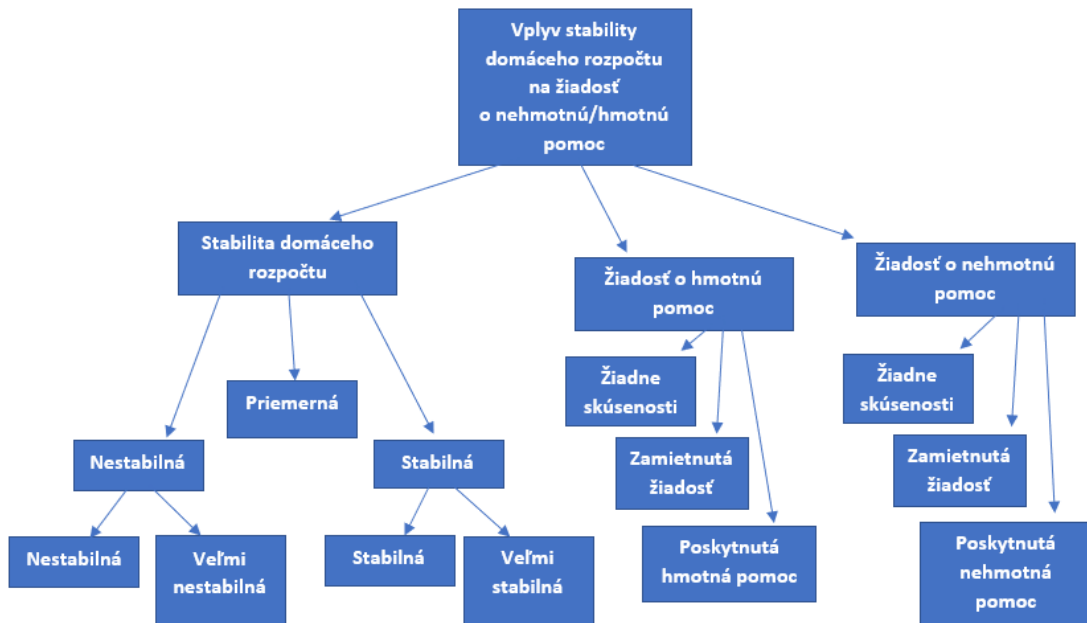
Vplyv stability domáceho rozpočtu na žiadosť o nehmotnú/hmotnú pomoc

Stabilita domáceho rozpočtu

Nestabilná

Nestabilná

Veľmi nestabilná

Priemerná

Stabilná

Stabilná

Veľmi stabilná

Žiadosť o hmotnú pomoc

Žiadne skúsenosti

Zamietnutá žiadosť

Poskytnutá hmotná pomoc

Žiadosť o nehmotnú pomoc

Žiadne skúsenosti

Zamietnutá žiadosť

Poskytnutá nehmotná pomoc